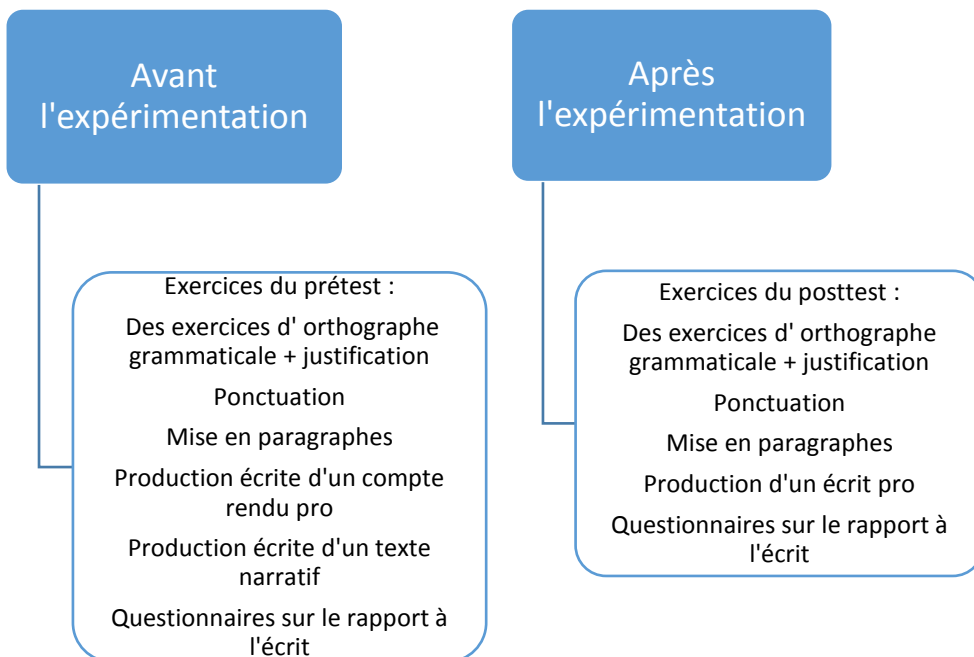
Avant l'expérimentation

Exercices du prétest :

Des exercices d' orthographe grammaticale + justification

Ponctuation

Mise en paragraphes

Production écrite d'un compte rendu pro

Production écrite d'un texte narratif

Questionnaires sur le rapport à l'écrit

Après l'expérimentation

Exercices du posttest :

Des exercices d' orthographe grammaticale + justification

Ponctuation

Mise en paragraphes

Production d'un écrit pro

Questionnaires sur le rapport à l'écrit